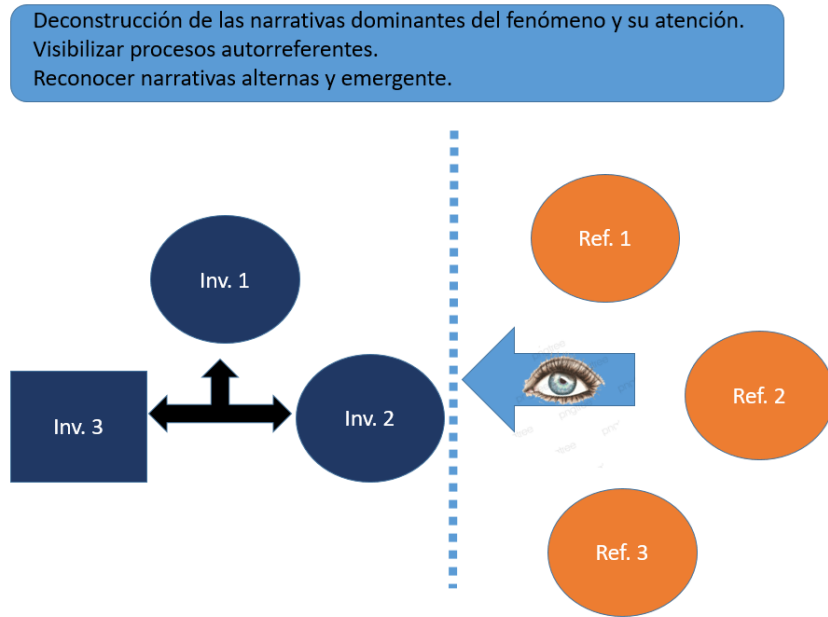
Deconstrucción de las narrativas dominantes del fenómeno y su atención.
Visibilizar procesos autorreferentes.
Reconocer narrativas alternas y emergente.

Inv. 1

Inv. 3

Inv. 2

Ref. 1

Ref. 2

Ref. 3